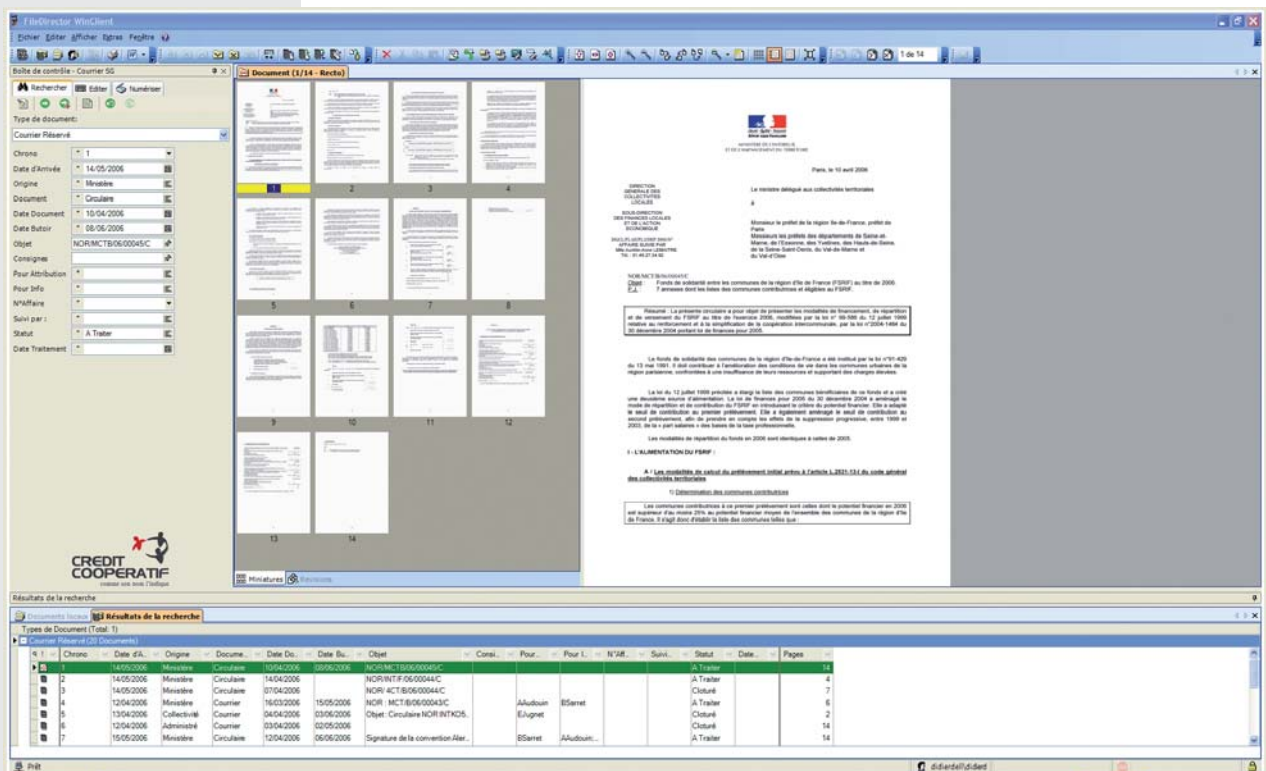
FileDirector WinClient

Fichier Editer Afficher Extras Fenêtre

1 de 14

Boîte de contrôle - Courrier SG

Rechercher Editer Numériser

Type de document:

Courrier Réservé

Chrono 1
Date d'Arrivée 14/05/2006
Origine Ministère
Document Circulaire
Date Document 10/04/2006
Date Butoir 08/06/2006
Objet NOR/MCTB/06/00045/C
Consignes
Pour Attribution
Pour Info
N°Affaire
Suivi par :
Statut A Traiter
Date Traitement

CREDIT COOPERATIF

Document (1/14 - Recto)

1 2 3 4 5 6 7 8 9 10 11 12 13 14

Miniatures Révisions

Paris, le 10 avril 2006

Le ministre délégué aux collectivités territoriales

à

Monsieur le préfet de la région Ile-de-France, préfet de Paris
Messieurs les préfets des départements de Seine-et-Marne, de l'Essonne, des Yvelines, des Hauts-de-Seine, de la Seine-Saint-Denis, du Val-de-Marne et du Val-d'Oise

NOR/MCT/B/06/00045/C
Objet : Fonds de solidarité entre les communes de la région d'Ile de France (FSRIF) au titre de 2006.
P.J. : 7 annexes dont les listes des communes contributrices et éligibles au FSRIF.

I - L'ALIMENTATION DU FSRIF :

A / Les modalités de calcul du prélèvement initial prévu à l'article L.2531-13-I du code général des collectivités territoriales

1) Détermination des communes contributrices

Résultats de la recherche

Documents locaux Résultats de la recherche

Types de Document (Total: 1)

Courrier Réservé (20 Documents)

| Chrono | Date d'A... | Origine | Docume... | Date Do... | Date Bu... | Objet | Consi... | Pour... | Pour I... | N°Aff... | Suivi... | Statut | Date... | Pages |
|---|---|---|---|---|---|---|---|---|---|---|---|---|---|---|
| 1 | 14/05/2006 | Ministère | Circulaire | 10/04/2006 | 08/06/2006 | NOR/MCTB/06/00045/C | | | | | | A Traiter | | 14 |
| 2 | 14/05/2006 | Ministère | Circulaire | 14/04/2006 | | NOR/INT/F/06/00044/C | | | | | | A Traiter | | 4 |
| 3 | 14/05/2006 | Ministère | Circulaire | 07/04/2006 | | NOR/ 4CT/B/06/00044/C | | | | | | Cloturé | | 7 |
| 4 | 12/04/2006 | Ministère | Courrier | 16/03/2006 | 15/05/2006 | NOR : MCT/B/06/00044/C | | AAudouin | BSarret | | | A Traiter | | 6 |
| 5 | 13/04/2006 | Collectivité | Courrier | 04/04/2006 | 03/06/2006 | Objet : Circulaire NOR INTK05.. | | EJugnet | | | | Cloturé | | 2 |
| 6 | 12/04/2006 | Administré | Courrier | 03/04/2006 | 02/05/2006 | | | | | | | Cloturé | | 14 |
| 7 | 15/05/2006 | Ministère | Courrier | 12/04/2006 | 06/06/2006 | Signature de la convention Aler... | | BSarret | AAudouin | | | A Traiter | | 14 |

Prêt

didierdell\didiert